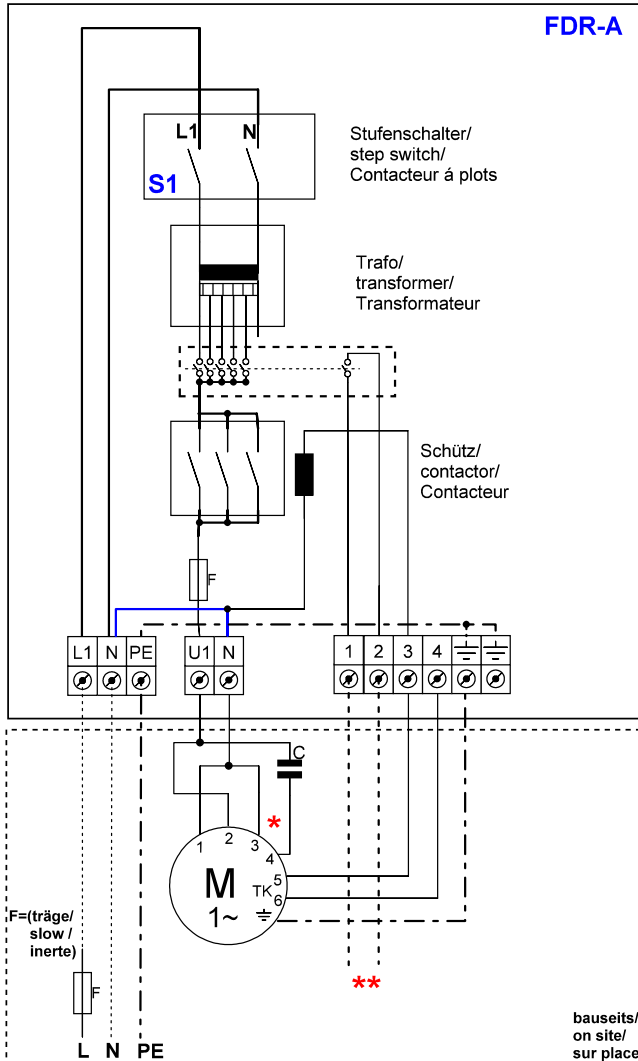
FDR-A

L1 N
S1
Stufenschalter/
step switch/
Contacteur á plots

Trafo/
transformer/
Transformateur

Schütz/
contactor/
Contacteur

F

L1 N PE U1 N 1 2 3 4

C
*
1 2 3 4
M
1~
TK 5
6

F=(träge/
slow /
inerte)

F

**

L N PE

bauseits/
on site/
sur place